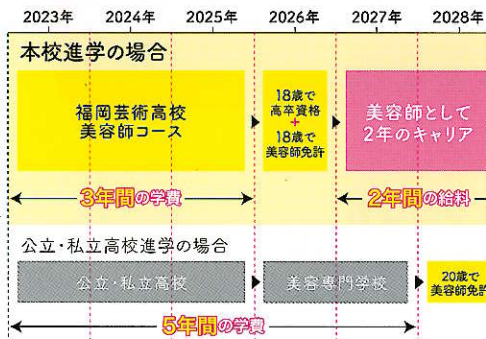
2023年 2024年 2025年 2026年 2027年 2028年

本校進学の場合

福岡芸術高校
美容師コース

18歳で
高卒資格
+
18歳で
美容師免許

美容師として
2年のキャリア

3年間の学費

2年間の給料

公立・私立高校進学の場合

公立・私立高校

美容専門学校

20歳で
美容師免許

5年間の学費